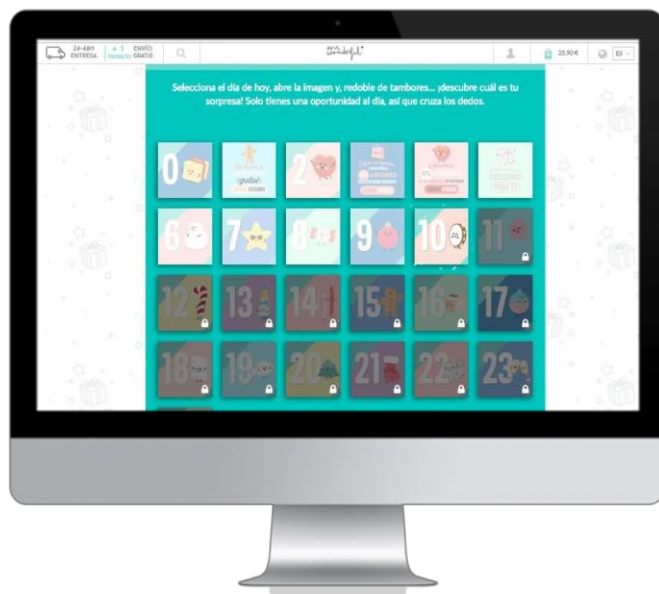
24-48H ENTREGA | + 1 PEDIDO | ENVÍO GRATIS

Mr. Wonderful

25,90€

ES

Selecciona el día de hoy, abre la imagen y, redoble de tambores... ¡descubre cuál es tu sorpresa! Solo tienes una oportunidad al día, así que cruza los dedos.

0

¡gratis!

2

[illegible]

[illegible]

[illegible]

6

7

8

9

10

11

12

13

14

15

16

17

18

19

20

21

22

23